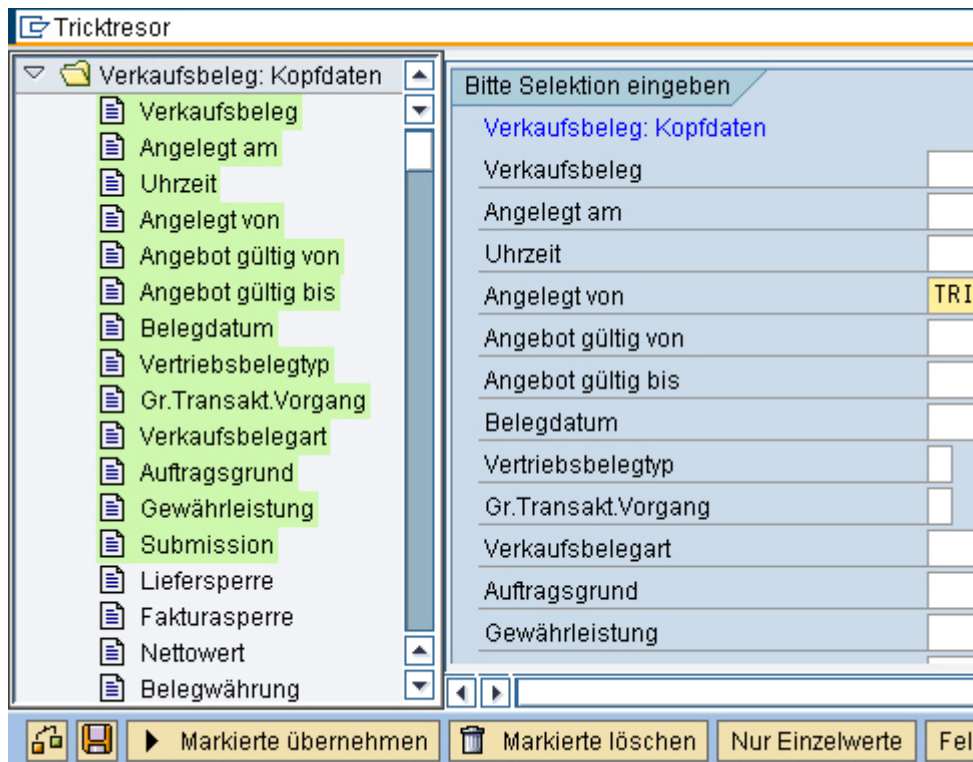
Tricktresor

Verkaufsbeleg: Kopfdaten
Verkaufsbeleg
Angelegt am
Uhrzeit
Angelegt von
Angebot gültig von
Angebot gültig bis
Belegdatum
Vertriebsbelegtyp
Gr.Transakt.Vorgang
Verkaufsbelegart
Auftragsgrund
Gewährleistung
Submission
Liefersperre
Fakturasperre
Nettowert
Belegwährung

Bitte Selektion eingeben
Verkaufsbeleg: Kopfdaten
Verkaufsbeleg
Angelegt am
Uhrzeit
Angelegt von TRI
Angebot gültig von
Angebot gültig bis
Belegdatum
Vertriebsbelegtyp
Gr.Transakt.Vorgang
Verkaufsbelegart
Auftragsgrund
Gewährleistung

Markierte übernehmen
Markierte löschen
Nur Einzelwerte
Fel